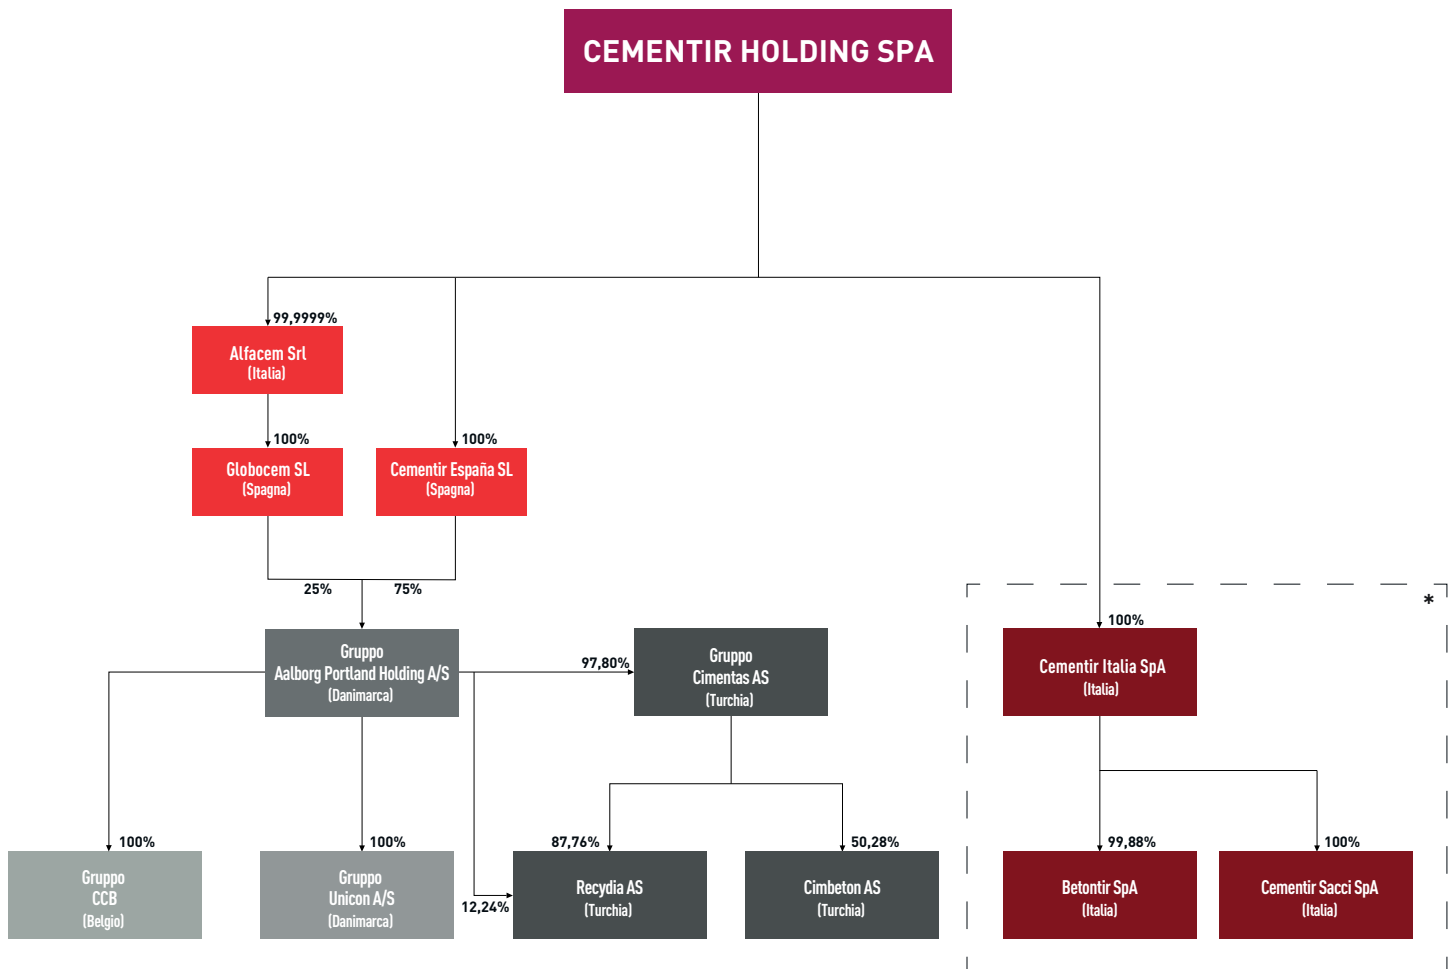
CEMENTIR HOLDING SPA

99,9999%

Alfacem Srl
(Italia)

100%

Globocem SL
(Spagna)

100%

Cementir España SL
(Spagna)

25%

75%

Gruppo
Aalborg Portland Holding A/S
(Danimarca)

97,80%

Gruppo
Cimentas AS
(Turchia)

*

100%

Cementir Italia SpA
(Italia)

100%

Gruppo
CCB
(Belgio)

100%

Gruppo
Unicon A/S
(Danimarca)

12,24%

87,76%

Recydia AS
(Turchia)

50,28%

Cimbeton AS
(Turchia)

99,88%

Betontir SpA
(Italia)

100%

Cementir Sacci SpA
(Italia)